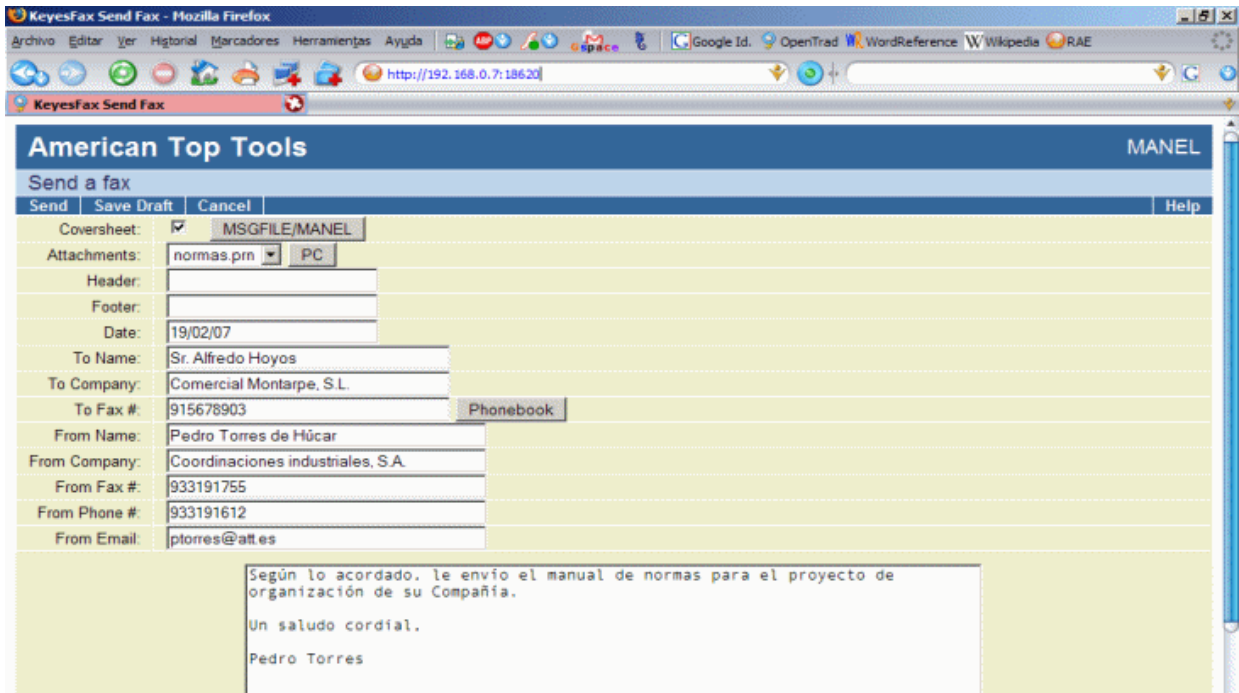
KeyesFax Send Fax - Mozilla Firefox

Archivo Editar Ver Historial Marcadores Herramientas Ayuda

Google Id. OpenTrad WordReference Wikipedia RAE

http://192.168.0.7:18620

KeyesFax Send Fax

American Top Tools

MANEL

Send a fax

Send | Save Draft | Cancel

Help

Coversheet: MSGFILE/MANEL

Attachments: normas.prn PC

Header:

Footer:

Date: 19/02/07

To Name: Sr. Alfredo Hoyos

To Company: Comercial Montarpe, S.L.

To Fax #: 915678903 Phonebook

From Name: Pedro Torres de Húcar

From Company: Coordinaciones industriales, S.A.

From Fax #: 933191755

From Phone #: 933191612

From Email: ptorres@att.es

Según lo acordado. le envío el manual de normas para el proyecto de organización de su Compañía.

Un saludo cordial.

Pedro Torres